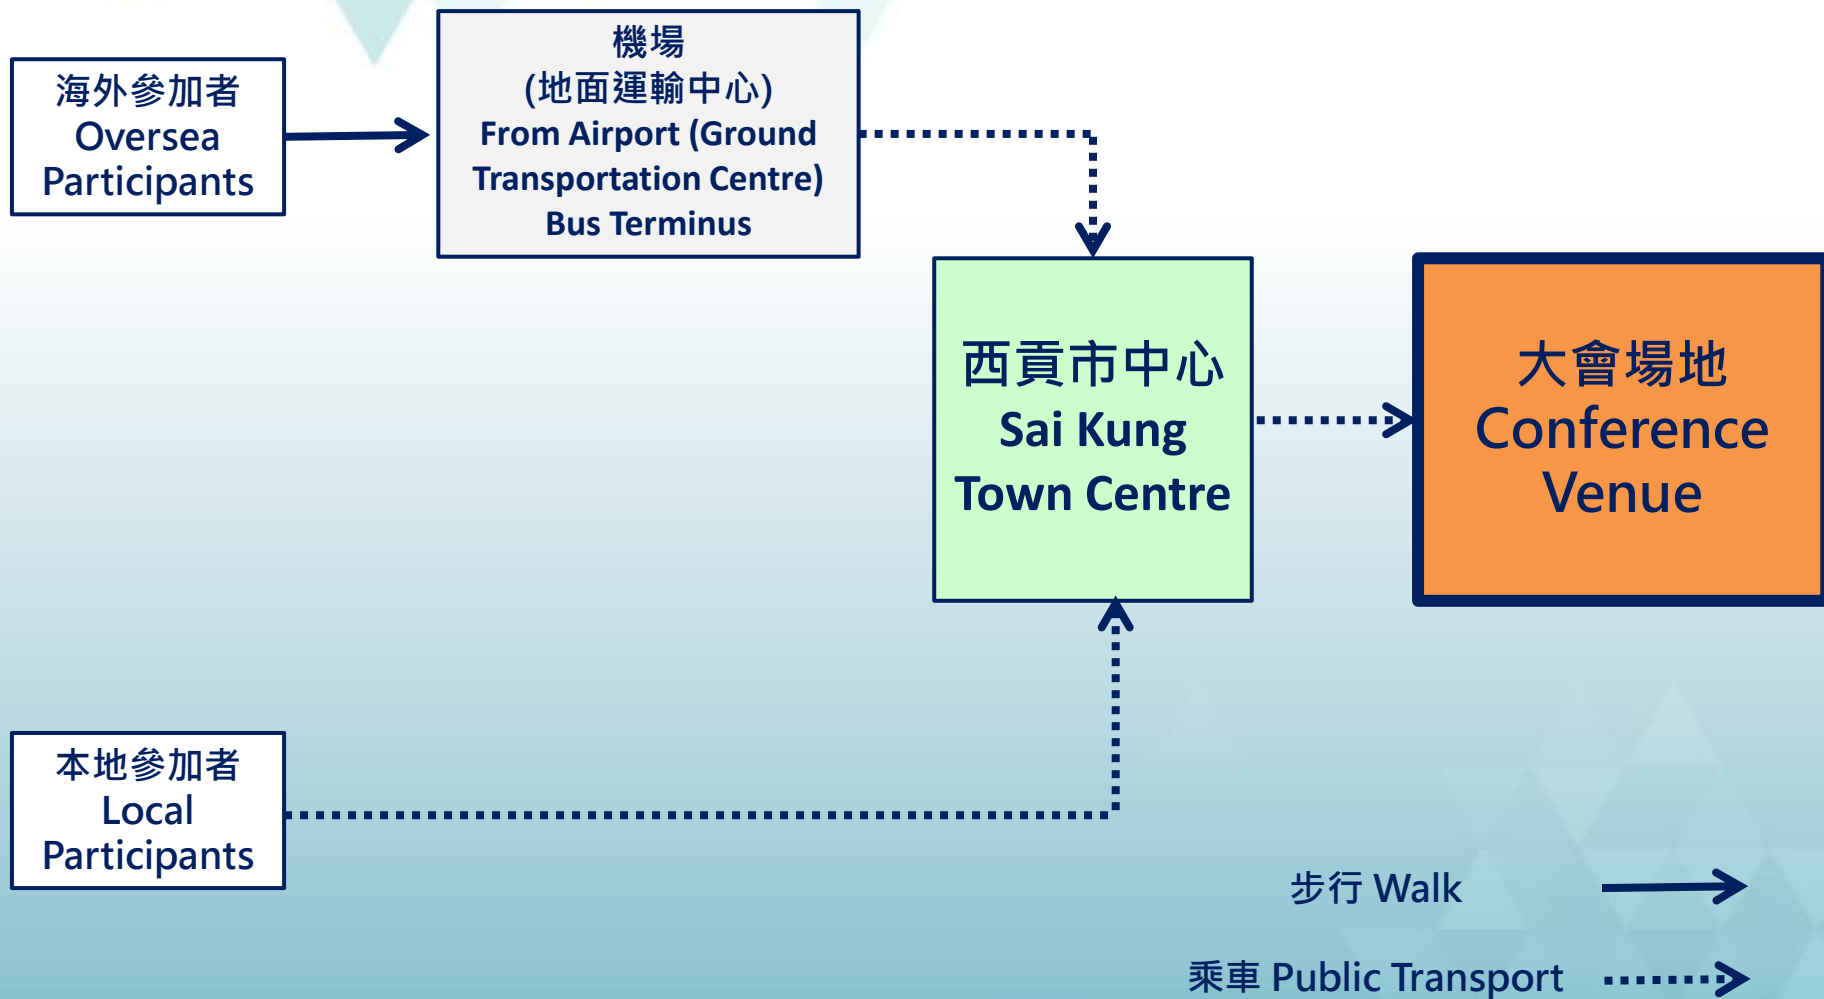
海外參加者
Oversea
Participants

機場
(地面運輸中心)
From Airport (Ground Transportation Centre) Bus Terminus

西貢市中心
Sai Kung
Town Centre

大會場地
Conference
Venue

本地參加者
Local
Participants

步行 Walk

乘車 Public Transport